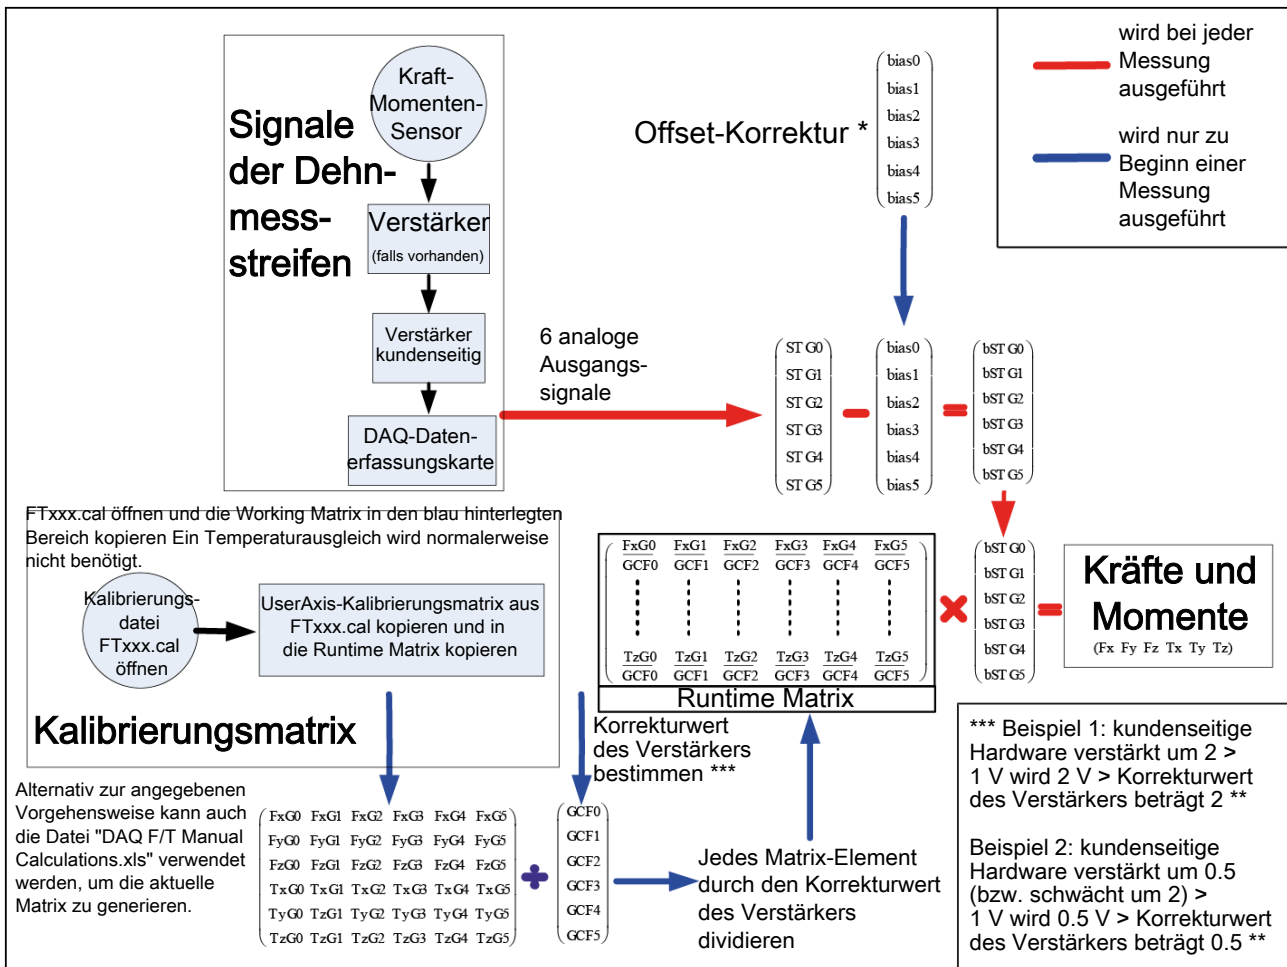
wird bei jeder Messung ausgeführt

wird nur zu Beginn einer Messung ausgeführt

Signale der Dehnmessstreifen

Kraft-Momenten-Sensor

Verstärker
(falls vorhanden)

Verstärker kundenseitig

DAQ-Datenerfassungskarte

Offset-Korrektur *

| bias0 |
|---|
| bias1 |
| bias2 |
| bias3 |
| bias4 |
| bias5 |

6 analoge Ausgangssignale

| ST G0 |
|---|
| ST G1 |
| ST G2 |
| ST G3 |
| ST G4 |
| ST G5 |

−

| bias0 |
|---|
| bias1 |
| bias2 |
| bias3 |
| bias4 |
| bias5 |

=

| bST G0 |
|---|
| bST G1 |
| bST G2 |
| bST G3 |
| bST G4 |
| bST G5 |

FTxxx.cal öffnen und die Working Matrix in den blau hinterlegten Bereich kopieren Ein Temperaturausgleich wird normalerweise nicht benötigt.

Kalibrierungsdatei FTxxx.cal öffnen

UserAxis-Kalibrierungsmatrix aus FTxxx.cal kopieren und in die Runtime Matrix kopieren

Kalibrierungsmatrix

| $\frac{FxG0}{GCF0}$ | $\frac{FxG1}{GCF1}$ | $\frac{FxG2}{GCF2}$ | $\frac{FxG3}{GCF3}$ | $\frac{FxG4}{GCF4}$ | $\frac{FxG5}{GCF5}$ |
|---|---|---|---|---|---|
| ⋮ | ⋮ | ⋮ | ⋮ | ⋮ | ⋮ |
| $\frac{TzG0}{GCF0}$ | $\frac{TzG1}{GCF1}$ | $\frac{TzG2}{GCF2}$ | $\frac{TzG3}{GCF3}$ | $\frac{TzG4}{GCF4}$ | $\frac{TzG5}{GCF5}$ |

Runtime Matrix

×

| bST G0 |
|---|
| bST G1 |
| bST G2 |
| bST G3 |
| bST G4 |
| bST G5 |

=

Kräfte und Momente
(Fx Fy Fz Tx Ty Tz)

Korrekturwert des Verstärkers bestimmen ***

*** Beispiel 1: kundenseitige Hardware verstärkt um 2 > 1 V wird 2 V > Korrekturwert des Verstärkers beträgt 2 **

Beispiel 2: kundenseitige Hardware verstärkt um 0.5 (bzw. schwächt um 2) > 1 V wird 0.5 V > Korrekturwert des Verstärkers beträgt 0.5 **

Alternativ zur angegebenen Vorgehensweise kann auch die Datei "DAQ F/T Manual Calculations.xls" verwendet werden, um die aktuelle Matrix zu generieren.

| FxG0 | FxG1 | FxG2 | FxG3 | FxG4 | FxG5 |
|---|---|---|---|---|---|
| FyG0 | FyG1 | FyG2 | FyG3 | FyG4 | FyG5 |
| FzG0 | FzG1 | FzG2 | FzG3 | FzG4 | FzG5 |
| TxG0 | TxG1 | TxG2 | TxG3 | TxG4 | TxG5 |
| TyG0 | TzG1 | TyG2 | TyG3 | TyG4 | TyG5 |
| TzG0 | TzG1 | TzG2 | TzG3 | TzG4 | TzG5 |

+

| GCF0 |
|---|
| GCF1 |
| GCF2 |
| GCF3 |
| GCF4 |
| GCF5 |

Jedes Matrix-Element durch den Korrekturwert des Verstärkers dividieren